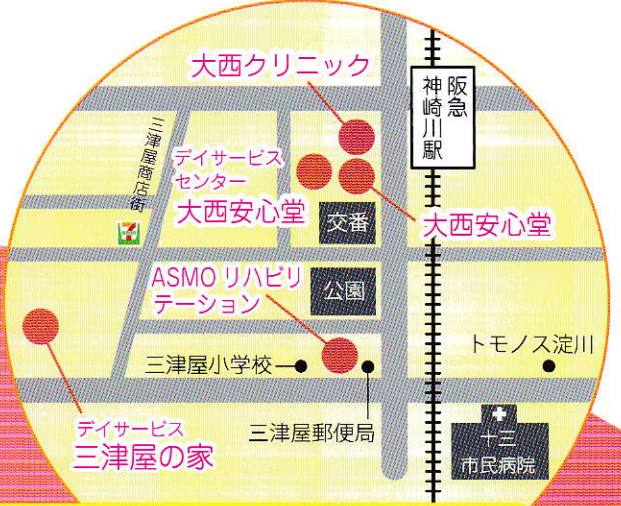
大西クリニック

阪急
神崎川
駅

三津屋商店街

デイサービス
センター
大西安心堂

交番

大西安心堂

ASMO リハビリ
テーション

公園

三津屋小学校

トモノス淀川

デイサービス
三津屋の家

三津屋郵便局

十三
市民病院